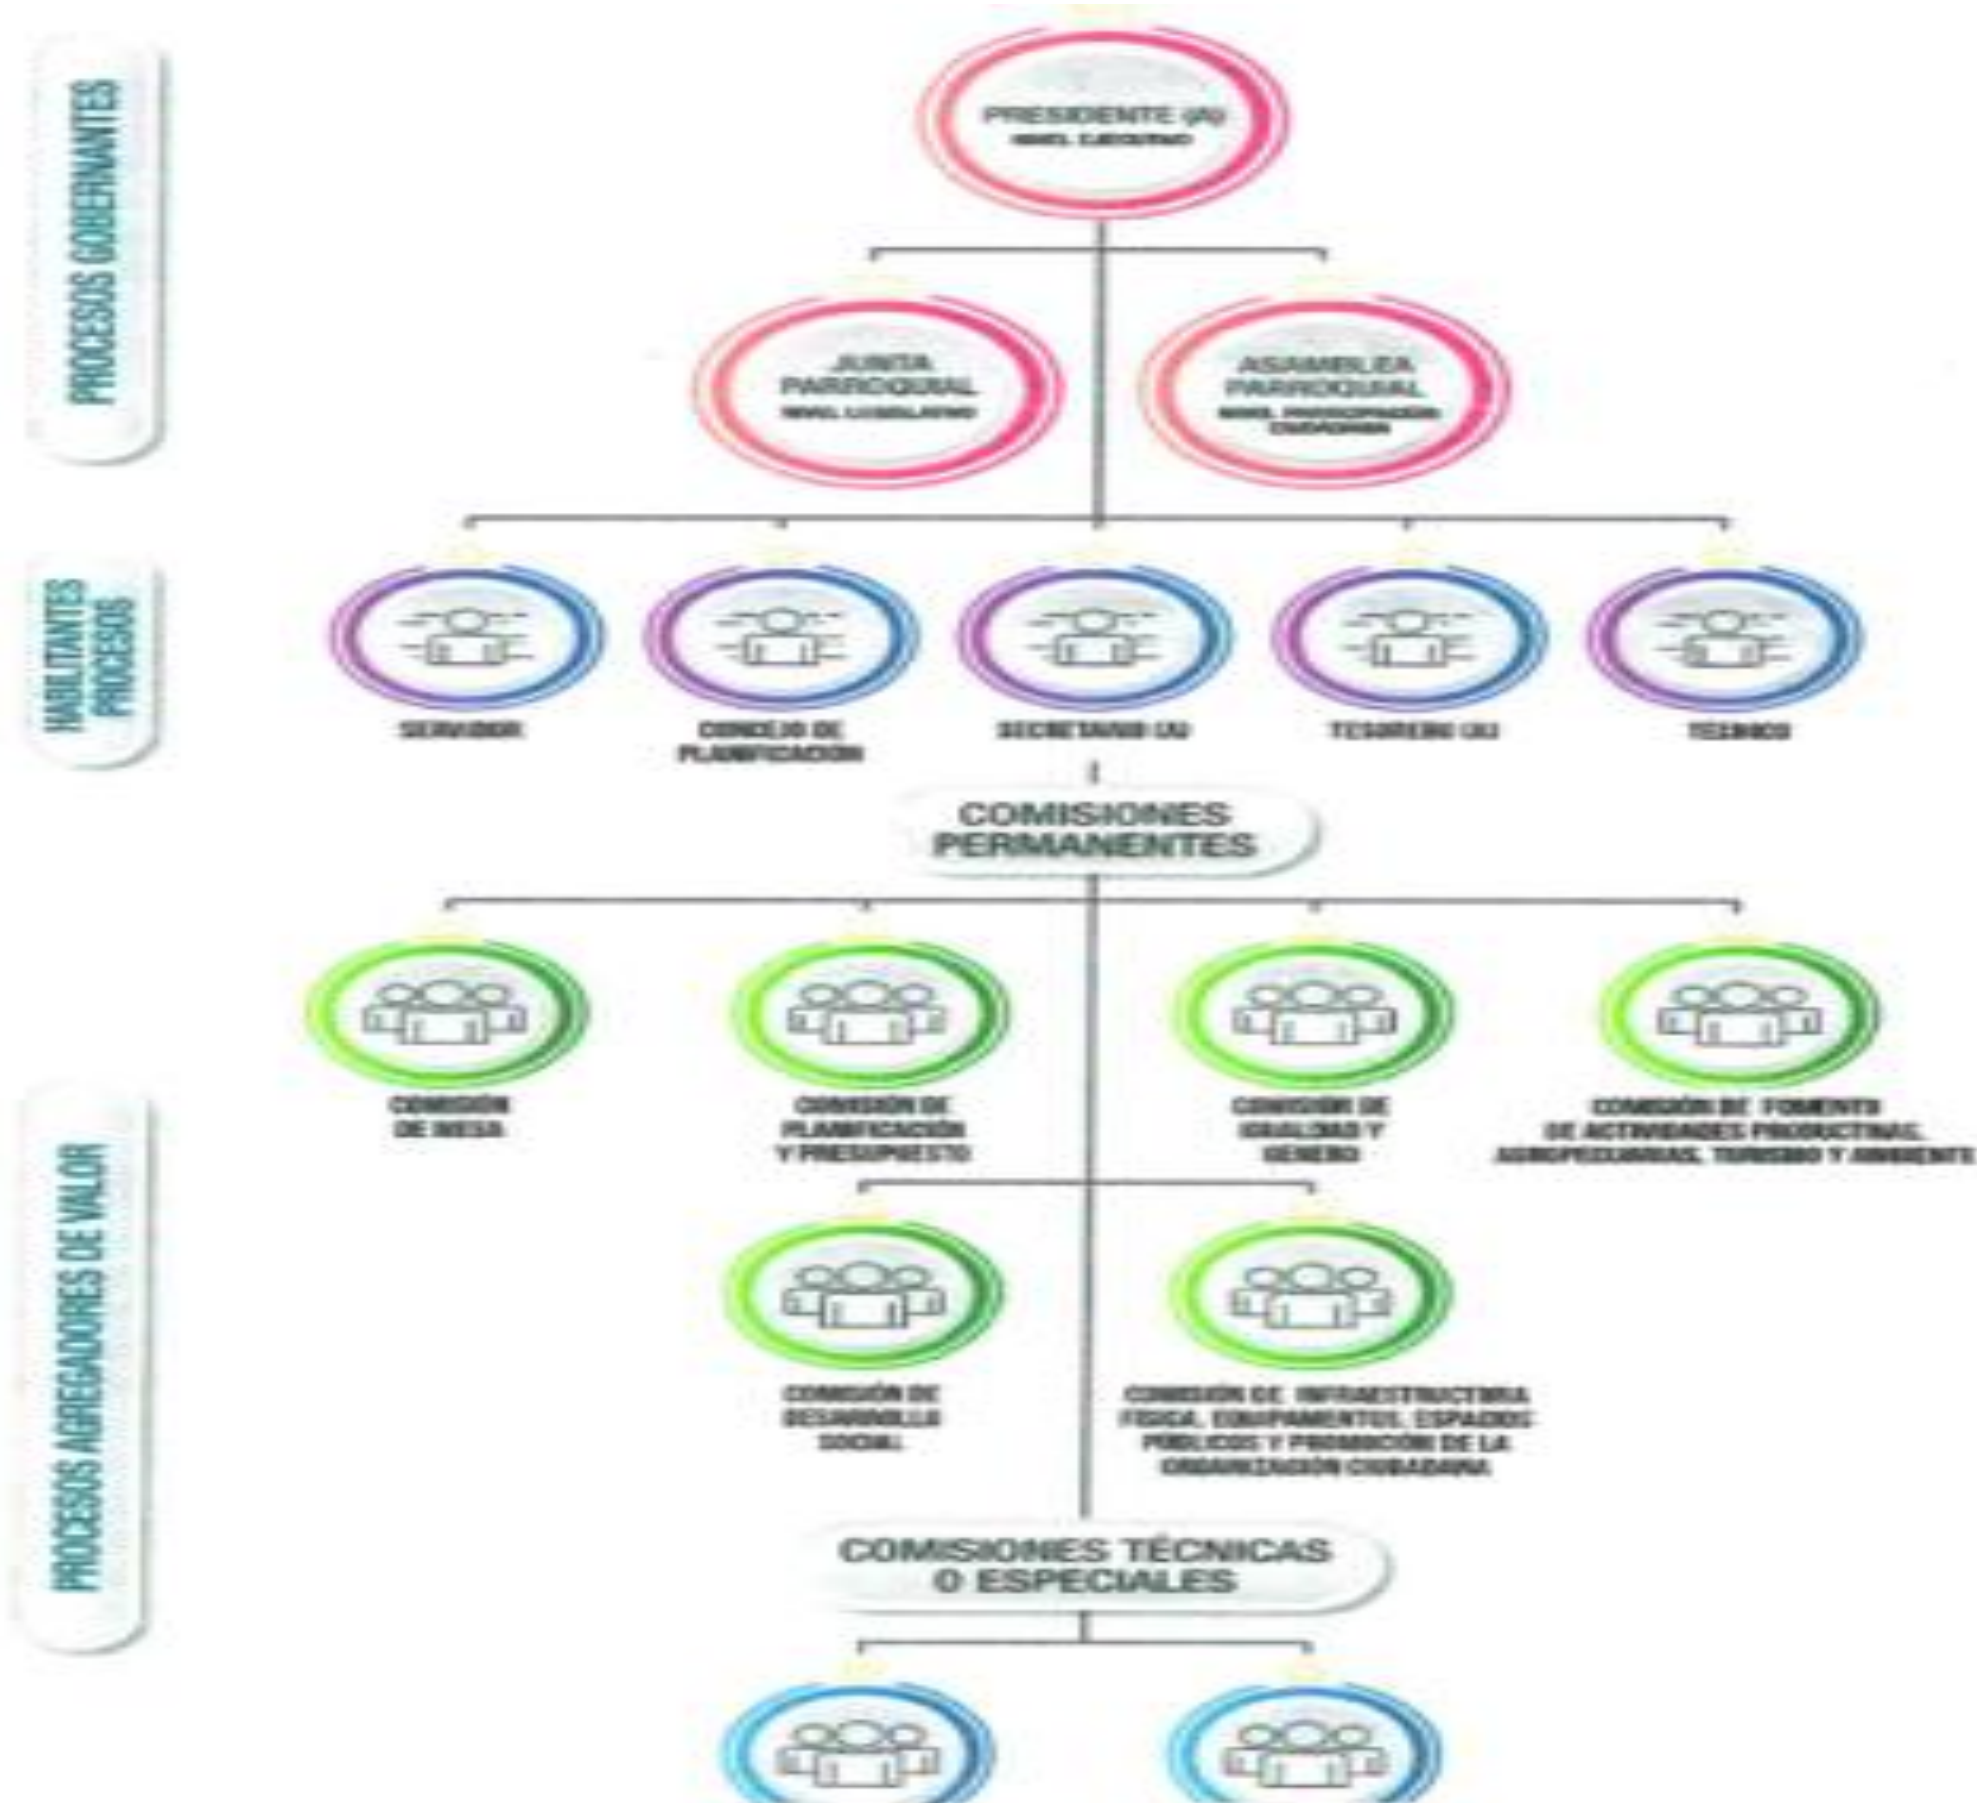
PROCESOS GOBERNANTES

PRESIDENTE (A)
NIVEL EJECUTIVO

JUNTA PARROQUIAL
NIVEL LEGISLATIVO

ASAMBLEA PARROQUIAL
NIVEL PARTICIPACIÓN CIUDADANA

HABILITANTES PROCESOS

SERVIDOR

CONSEJO DE PLANIFICACIÓN

SECRETARIO (A)

TESORERO (A)

TÉCNICO

COMISIONES PERMANENTES

PROCESOS AGREGADORES DE VALOR

COMISIÓN DE MESA

COMISIÓN DE PLANIFICACIÓN Y PRESUPUESTO

COMISIÓN DE IGUALDAD Y GÉNERO

COMISIÓN DE FOMENTO DE ACTIVIDADES PRODUCTIVAS, AGROPECUARIAS, TURISMO Y AMBIENTE

COMISIÓN DE DESARROLLO SOCIAL

COMISIÓN DE INFRAESTRUCTURA FÍSICA, EQUIPAMENTOS, ESPACIOS PÚBLICOS Y PROMOCIÓN DE LA ORGANIZACIÓN CIUDADANA

COMISIONES TÉCNICAS O ESPECIALES